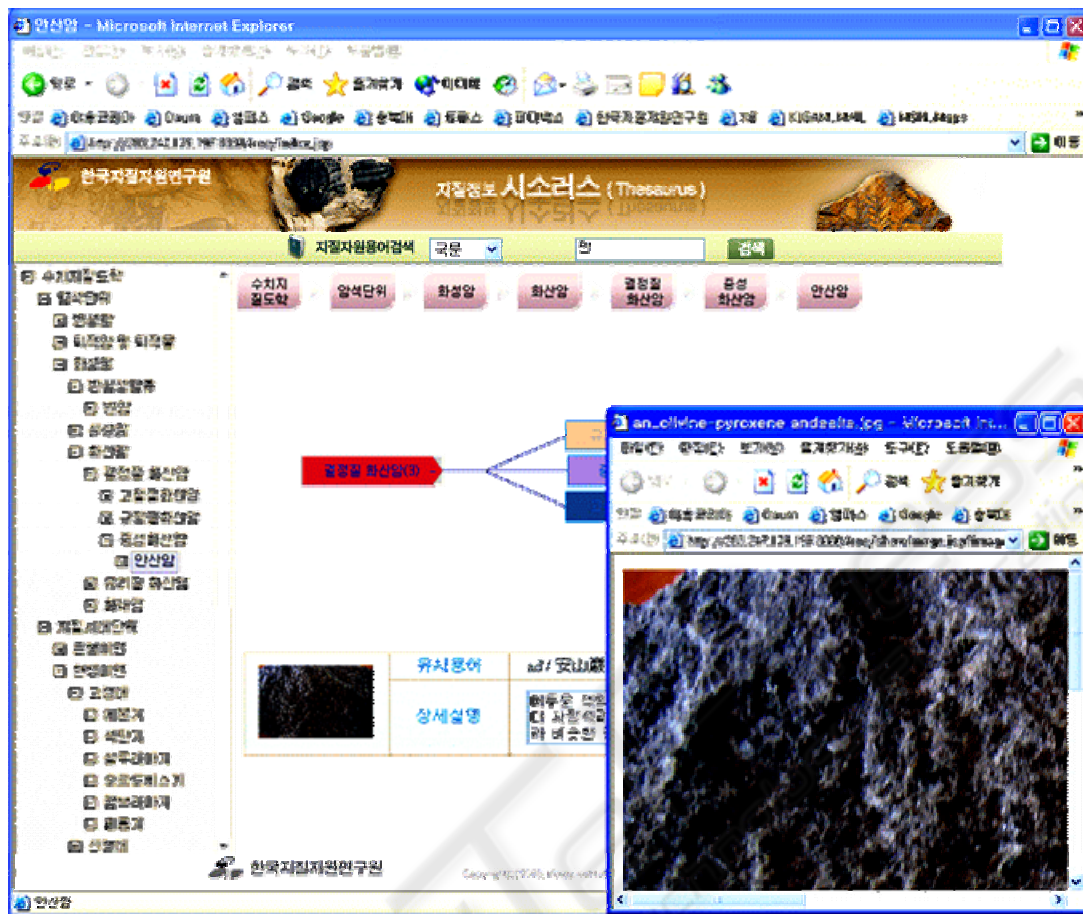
안산암 - Microsoft Internet Explorer

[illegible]

뒤로 · 검색 즐겨찾기 미디어

링크 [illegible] Daum 엠파스 Google 송북대 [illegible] 한국지질자원연구원 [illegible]

주소(D) http://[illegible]/index.jsp

이동

한국지질자원연구원

지질정보 시소러스 (Thesaurus)

지질자원용어검색 국문 암 검색

수치지질도학
암석단위
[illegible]
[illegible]
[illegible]
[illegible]
화성암
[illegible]
화산암
결정질 화산암
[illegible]
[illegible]
중성화산암
안산암
유리질 화산암
화쇄암
지질시대단위
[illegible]
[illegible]
고생대
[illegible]
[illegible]
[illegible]
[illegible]
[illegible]
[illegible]
신생대

수치지 질도학 | 암석단위 | 화성암 | 화산암 | 결정질 화산암 | 중성 화산암 | 안산암

결정질 화산암(3)

| | 유사용어 | ad/安山巖 |
|---|---|---|
| | 상세설명 | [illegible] |

한국지질자원연구원

Copyright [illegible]

안산암

an_olivine-pyroxene andesite.jpg - Microsoft Int...

파일(F) 편집(E) 보기(V) 즐겨찾기(A) 도구(T) 도움말(H)

뒤로 · 검색 즐겨찾기

링크 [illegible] Daum 엠파스 Google 송북대

주소(D) http://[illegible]

이동